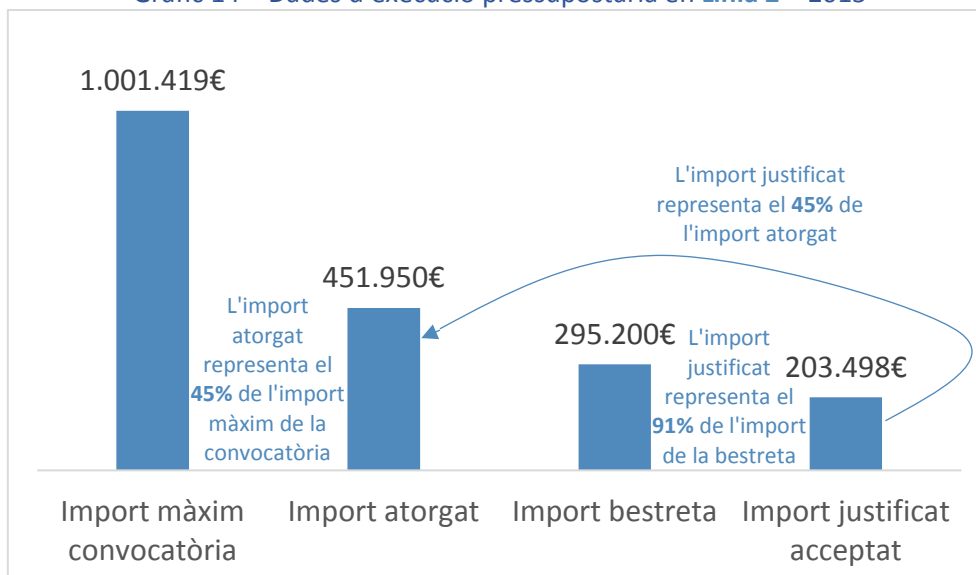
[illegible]

1.001.419€

L'import justificat representa el **45%** de l'import atorgat

451.950€

L'import atorgat representa el **45%** de l'import màxim de la convocatòria

295.200€

L'import justificat representa el **91%** de l'import de la bestreta

203.498€

Import màxim convocatòria

Import atorgat

Import bestreta

Import justificat acceptat